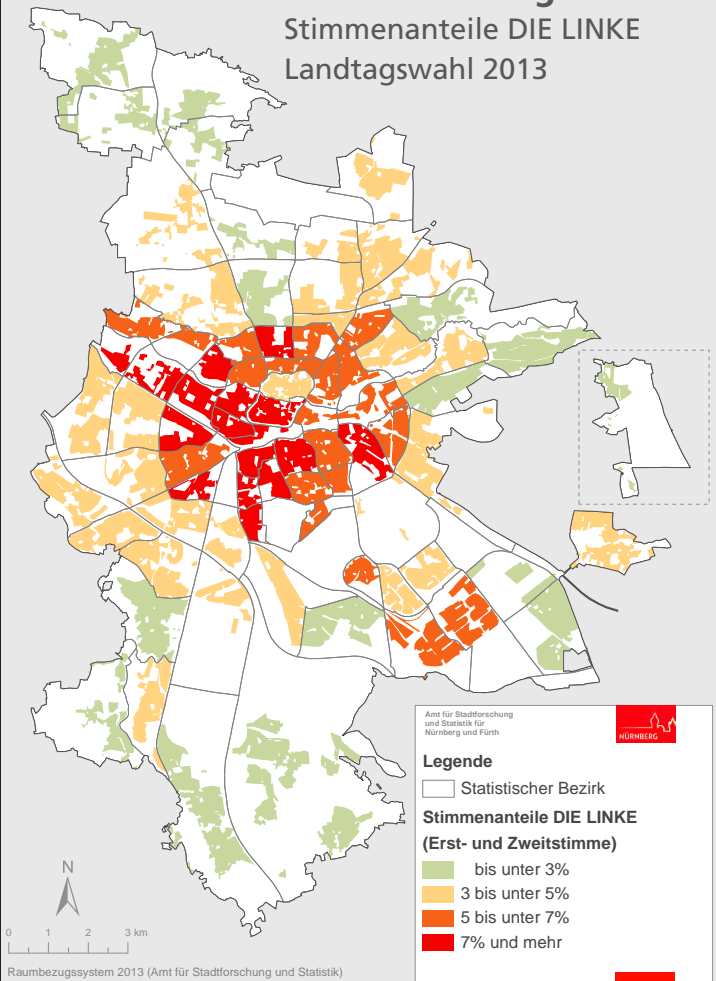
Stimmenanteile DIE LINKE
Landtagswahl 2013

Amt für Stadtforschung und Statistik für Nürnberg und Fürth

NÜRNBERG

Legende

Statistischer Bezirk

Stimmenanteile DIE LINKE
(Erst- und Zweitstimme)

bis unter 3%
3 bis unter 5%
5 bis unter 7%
7% und mehr

N

0 1 2 3 km

Raumbezugssystem 2013 (Amt für Stadtforschung und Statistik)